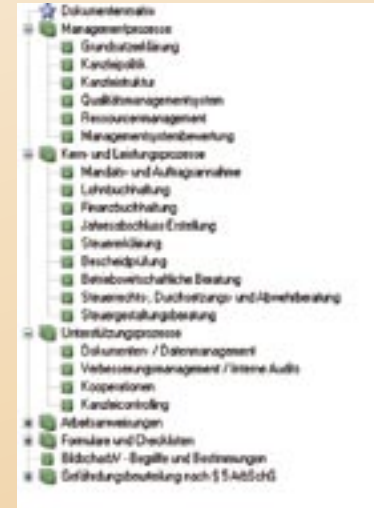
Dokumentenmatrix
Managementprozesse
Grundsatzerklärung
Kanzleipolitik
Kanzleistruktur
Qualitätsmanagementsystem
Ressourcenmanagement
Managementsystembewertung
Kern- und Leistungsprozesse
Mandats- und Auftragsannahme
Lohnbuchhaltung
Finanzbuchhaltung
Jahresabschluss Erstellung
Steuererklärung
Bescheidprüfung
Betriebswirtschaftliche Beratung
Steuerrechts-, Durchsetzungs- und Abwehrberatung
Steuergestaltungsberatung
Unterstützungsprozesse
Dokumenten- / Datenmanagement
Verbesserungsmanagement / Interne Audits
Kooperationen
Kanzleicontrolling
Arbeitsanweisungen
Formulare und Checklisten
BildschArbV - Begriffe und Bestimmungen
Gefährdungsbeurteilung nach § 5 ArbSchG